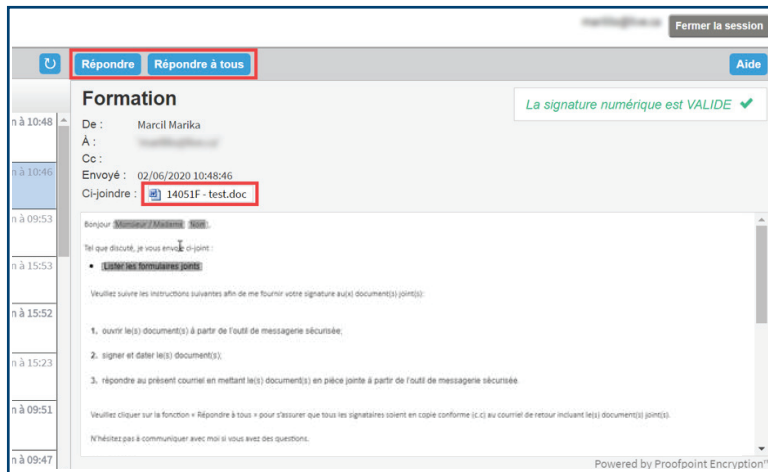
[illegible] Fermer la session

Répondre Répondre à tous Aide

n à 10:48
n à 10:46
n à 09:53
n à 15:53
n à 15:52
n à 15:23
n à 09:51
n à 09:47

Formation

La signature numérique est VALIDE ✔

De : Marcil Marika
À : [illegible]
Cc :
Envoyé : 02/06/2020 10:48:46
Ci-joindre : 14051F - test.doc

Bonjour Monsieur / Madame Nom,

Tel que discuté, je vous envoie ci-joint :

• Lister les formulaires joints

Veuillez suivre les instructions suivantes afin de me fournir votre signature au(x) document(s) joint(s):

1. ouvrir le(s) document(s) à partir de l'outil de messagerie sécurisée;

2. signer et dater le(s) document(s);

3. répondre au présent courriel en mettant le(s) document(s) en pièce jointe à partir de l'outil de messagerie sécurisée.

Veuillez cliquer sur la fonction « Répondre à tous » pour s'assurer que tous les signataires soient en copie conforme (c.c) au courriel de retour incluant le(s) document(s) joint(s).

N'hésitez pas à communiquer avec moi si vous avez des questions.

Powered by Proofpoint Encryption™